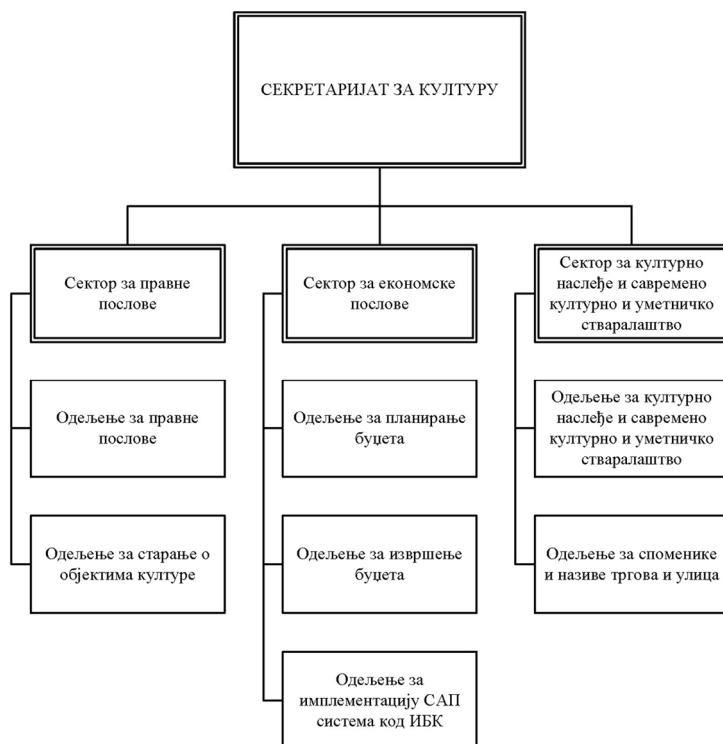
СЕКРЕТАРИЈАТ ЗА КУЛТУРУ

Сектор за правне послове

Одељење за правне послове

Одељење за старање о објектима културе

Сектор за економске послове

Одељење за планирање буџета

Одељење за извршење буџета

Одељење за имплементацију САП система код ИБК

Сектор за културно наслеђе и савремено културно и уметничко стваралаштво

Одељење за културно наслеђе и савремено културно и уметничко стваралаштво

Одељење за споменике и називе тргова и улица